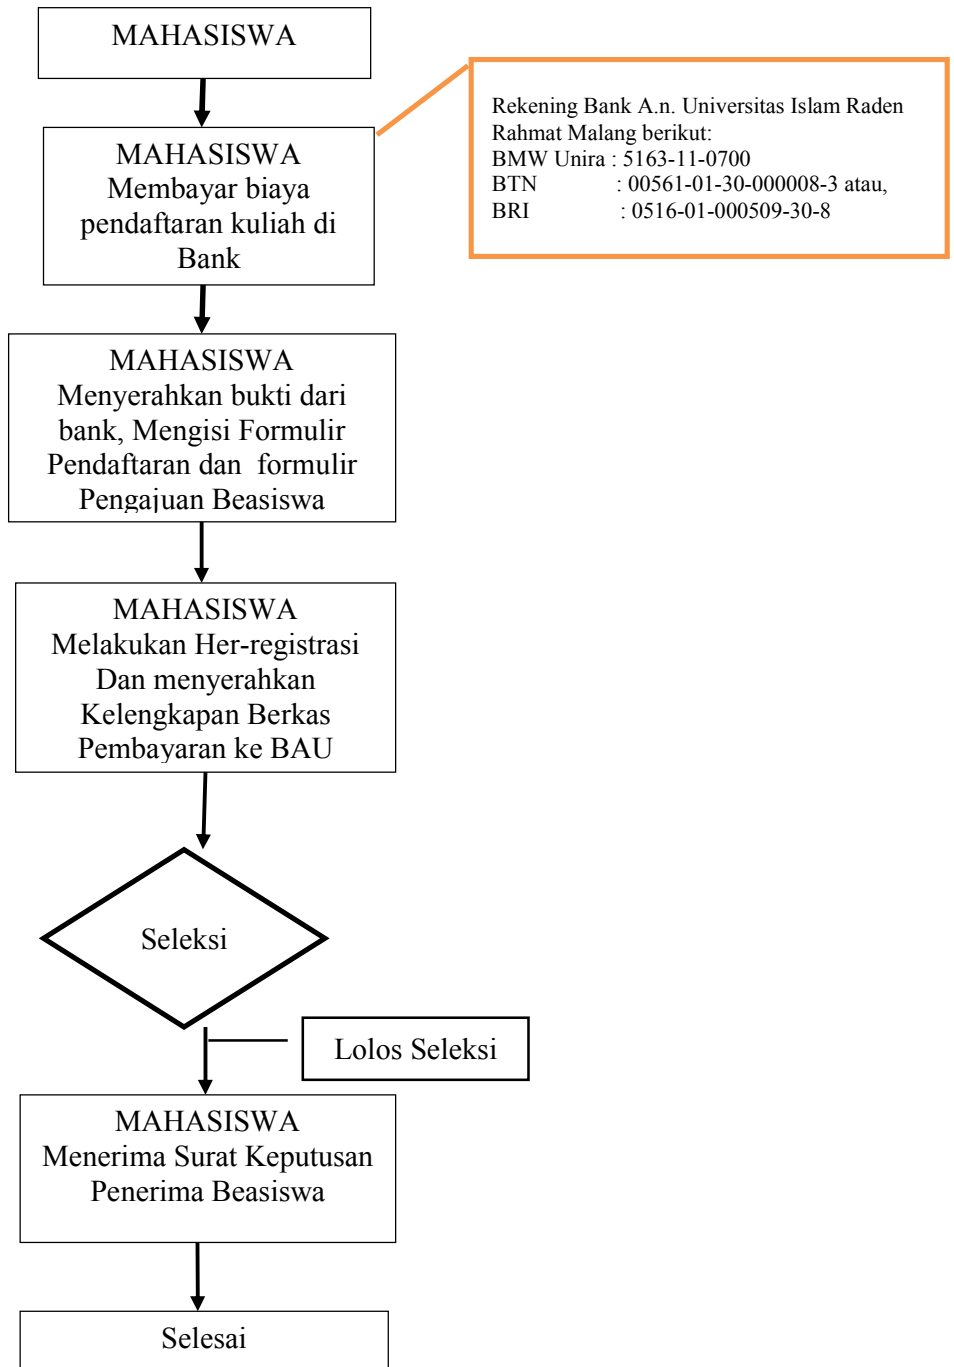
MAHASISWA

MAHASISWA
Membayar biaya pendaftaran kuliah di Bank

Rekening Bank A.n. Universitas Islam Raden Rahmat Malang berikut:
BMW Unira : 5163-11-0700
BTN : 00561-01-30-000008-3 atau,
BRI : 0516-01-000509-30-8

MAHASISWA
Menyerahkan bukti dari bank, Mengisi Formulir Pendaftaran dan formulir Pengajuan Beasiswa

MAHASISWA
Melakukan Her-registrasi Dan menyerahkan Kelengkapan Berkas Pembayaran ke BAU

Seleksi

Lolos Seleksi

MAHASISWA
Menerima Surat Keputusan Penerima Beasiswa

Selesai